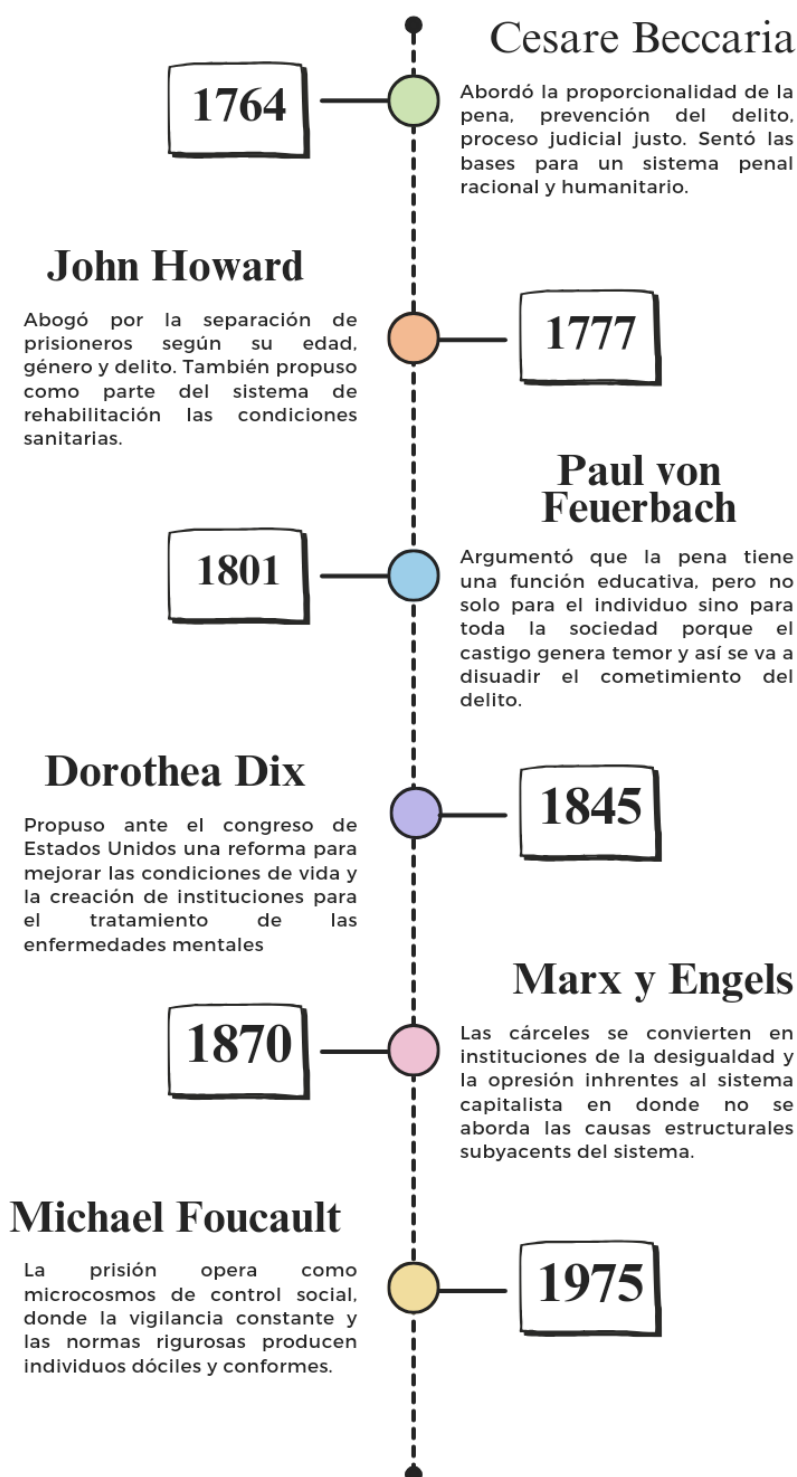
1764

Cesare Beccaria

Abordó la proporcionalidad de la pena, prevención del delito, proceso judicial justo. Sentó las bases para un sistema penal racional y humanitario.

John Howard

Abogó por la separación de prisioneros según su edad, género y delito. También propuso como parte del sistema de rehabilitación las condiciones sanitarias.

1777

1801

Paul von Feuerbach

Argumentó que la pena tiene una función educativa, pero no solo para el individuo sino para toda la sociedad porque el castigo genera temor y así se va a disuadir el cometimiento del delito.

Dorothea Dix

Propuso ante el congreso de Estados Unidos una reforma para mejorar las condiciones de vida y la creación de instituciones para el tratamiento de las enfermedades mentales

1845

1870

Marx y Engels

Las cárceles se convierten en instituciones de la desigualdad y la opresión inhrentes al sistema capitalista en donde no se aborda las causas estructurales subyacents del sistema.

Michael Foucault

La prisión opera como microcosmos de control social, donde la vigilancia constante y las normas rigurosas producen individuos dóciles y conformes.

1975